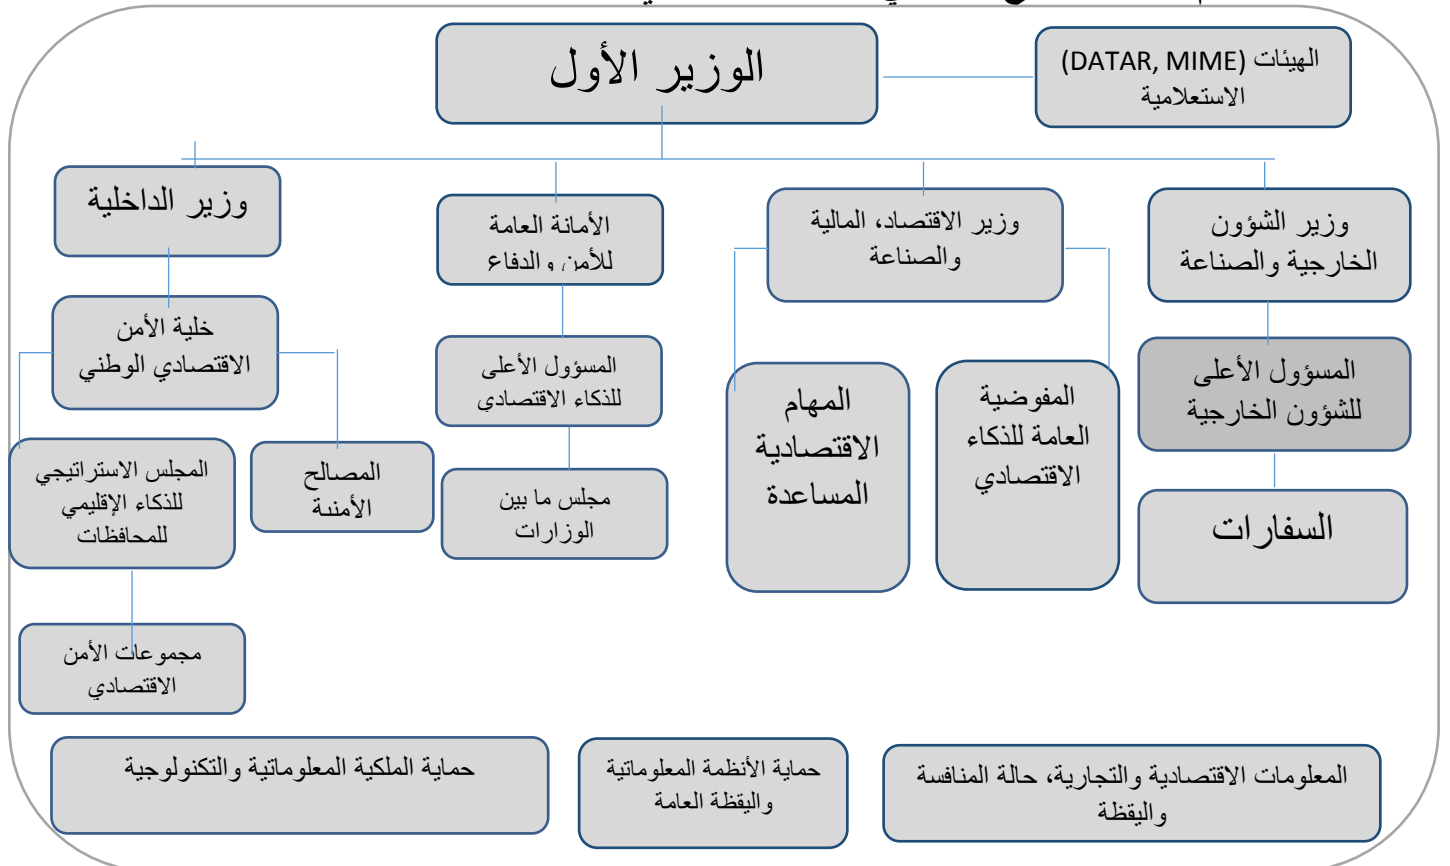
الوزير الأول

الهيئات (DATAR, MIME) الاستعلامية

وزير الشؤون الخارجية والصناعة

وزير الاقتصاد، المالية والصناعة

الأمانة العامة للأمن والدفاع

وزير الداخلية

المسؤول الأعلى للشؤون الخارجية

السفارات

المفوضية العامة للذكاء الاقتصادي

المهام الاقتصادية المساعدة

المسؤول الأعلى للذكاء الاقتصادي

مجلس ما بين الوزارات

خلية الأمن الاقتصادي الوطني

المصالح الأمنة

المجلس الاستراتيجي للذكاء الإقليمي للمحافظات

مجموعات الأمن الاقتصادي

المعلومات الاقتصادية والتجارية، حالة المنافسة واليقظة

حماية الأنظمة المعلوماتية واليقظة العامة

حماية الملكية المعلوماتية والتكنولوجية